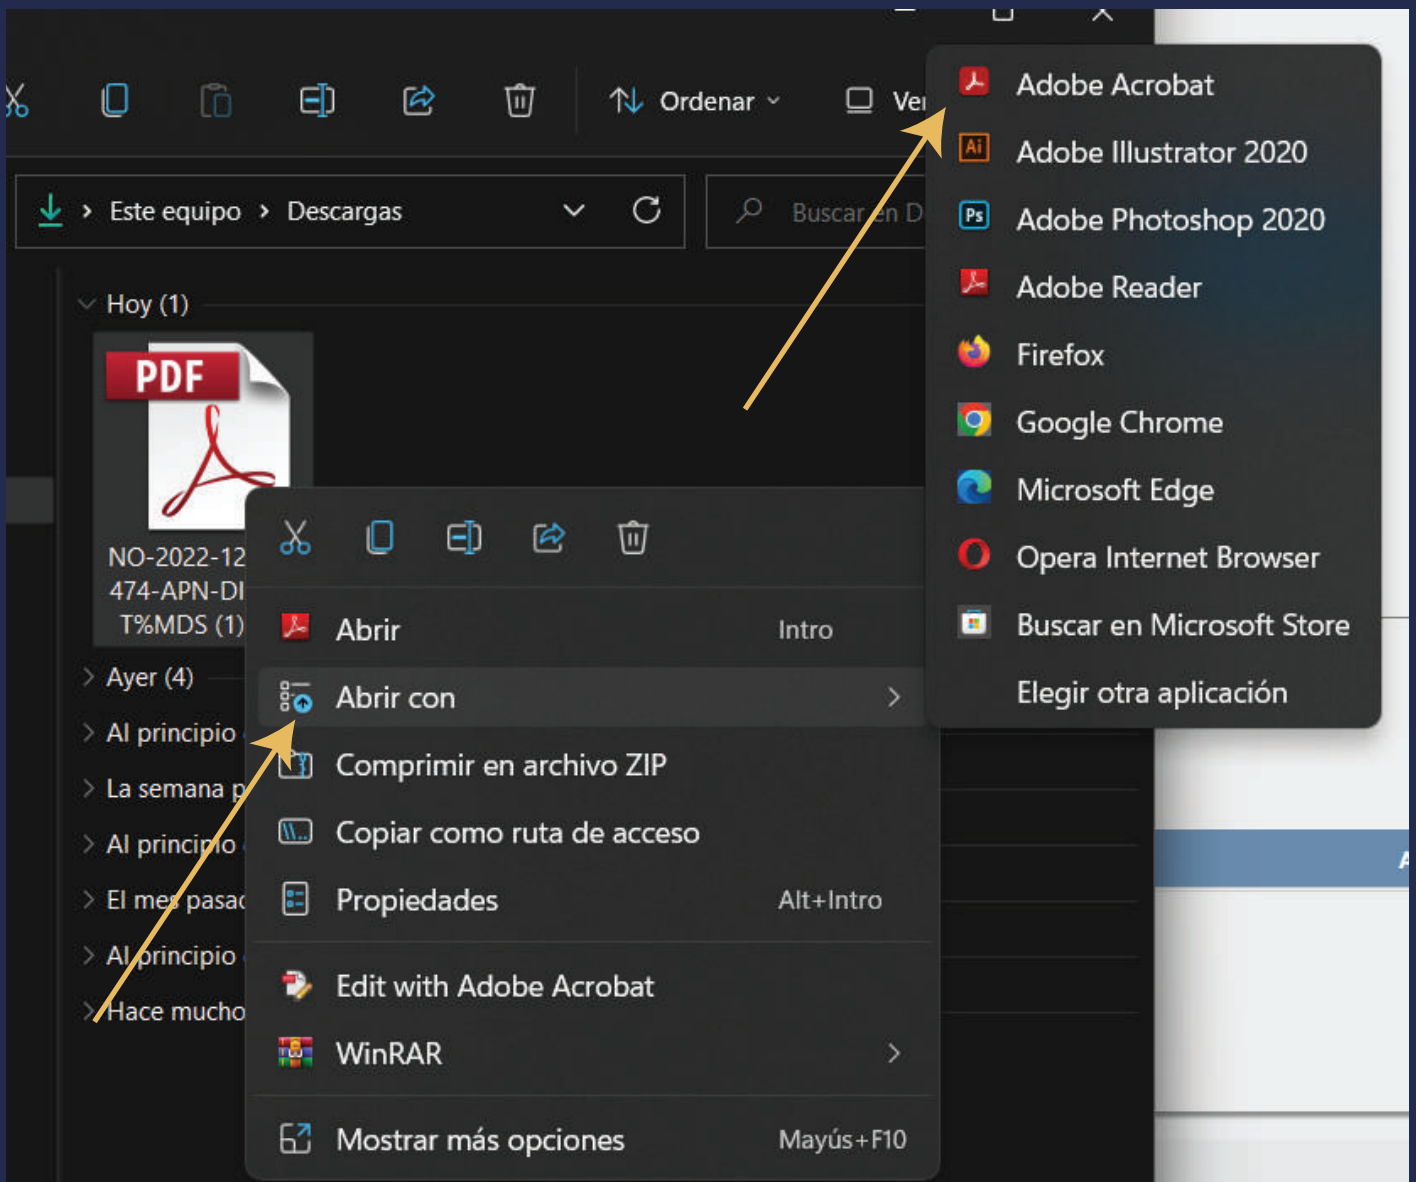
Ordenar
Ver

Este equipo > Descargas

Buscar en D

Hoy (1)

PDF

NO-2022-12 474-APN-DI T%MDS (1)

Ayer (4)
Al principio
La semana p
Al principio
El mes pasad
Al principio
Hace mucho

Abrir Intro
Abrir con
Comprimir en archivo ZIP
Copiar como ruta de acceso
Propiedades Alt+Intro
Edit with Adobe Acrobat
WinRAR
Mostrar más opciones Mayús+F10

Adobe Acrobat
Adobe Illustrator 2020
Adobe Photoshop 2020
Adobe Reader
Firefox
Google Chrome
Microsoft Edge
Opera Internet Browser
Buscar en Microsoft Store
Elegir otra aplicación